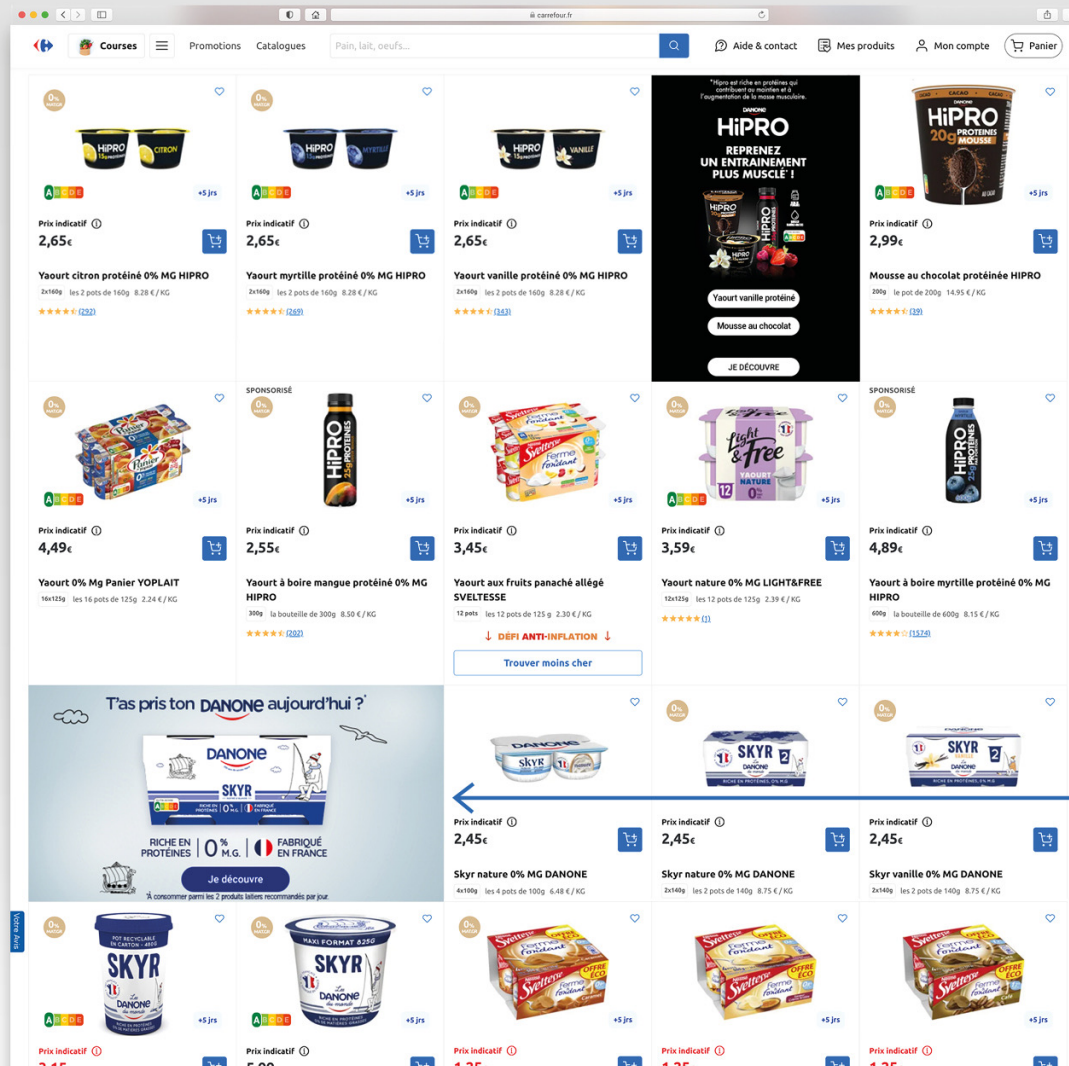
carrefour.fr

Courses
Promotions Catalogues
Pain, lait, oeufs...
Aide & contact Mes produits Mon compte Panier

0% MATIÈRE
HiPRO CITRON
A B C D E
+5 jrs
Prix indicatif
2,65€
Yaourt citron protéiné 0% MG HIPRO
2x160g les 2 pots de 160g 8.28 € / KG
(292)

0% MATIÈRE
HiPRO MYRTILLE
A B C D E
+5 jrs
Prix indicatif
2,65€
Yaourt myrtille protéiné 0% MG HIPRO
2x160g les 2 pots de 160g 8.28 € / KG
(269)

0% MATIÈRE
HiPRO VANILLE
A B C D E
+5 jrs
Prix indicatif
2,65€
Yaourt vanille protéiné 0% MG HIPRO
2x160g les 2 pots de 160g 8.28 € / KG
(343)

*Hipro est riche en protéines qui contribuent au maintien et à l'augmentation de la masse musculaire.
DANONE
HiPRO
REPRENEZ UN ENTRAINEMENT PLUS MUSCLÉ* !
Yaourt vanille protéiné
Mousse au chocolat
JE DÉCOUVRE

DANONE HiPRO 20g PROTEINES MOUSSE
A B C D E
+5 jrs
Prix indicatif
2,99€
Mousse au chocolat protéinée HIPRO
200g le pot de 200g 14.95 € / KG
(39)

0% MATIÈRE
Panier
A B C D E
+5 jrs
Prix indicatif
4,49€
Yaourt 0% Mg Panier YOPLAIT
16x125g les 16 pots de 125g 2.24 € / KG

SPONSORISÉ
0% MATIÈRE
HiPRO 25g PROTEINES
+5 jrs
Prix indicatif
2,55€
Yaourt à boire mangue protéiné 0% MG HIPRO
300g la bouteille de 300g 8.50 € / KG
(202)

0% MATIÈRE
Sveltesse ferme fondant
+5 jrs
Prix indicatif
3,45€
Yaourt aux fruits panaché allégé SVELTESSE
12 pots les 12 pots de 125 g 2.30 € / KG
DÉFI ANTI-INFLATION
Trouver moins cher

0% MATIÈRE
light & free YAOURT NATURE 12
A B C D E
+5 jrs
Prix indicatif
3,59€
Yaourt nature 0% MG LIGHT&FREE
12x125g les 12 pots de 125g 2.39 € / KG
(1)

SPONSORISÉ
0% MATIÈRE
HiPRO 25g PROTEINES
+5 jrs
Prix indicatif
4,89€
Yaourt à boire myrtille protéiné 0% MG HIPRO
600g la bouteille de 600g 8.15 € / KG
(1574)

T'as pris ton DANONE aujourd'hui ?*
DANONE SKYR
RICHE EN PROTÉINES | 0% M.G. | FABRIQUÉ EN FRANCE
Je découvre
*À consommer parmi les 2 produits laitiers recommandés par jour.

DANONE SKYR
Prix indicatif
2,45€
Skyr nature 0% MG DANONE
4x100g les 4 pots de 100g 6.48 € / KG

0% MATIÈRE
SKYR 2 DANONE
RICHE EN PROTÉINES 0% M.G.
Prix indicatif
2,45€
Skyr nature 0% MG DANONE
2x140g les 2 pots de 140g 8.75 € / KG

0% MATIÈRE
SKYR 2 DANONE
RICHE EN PROTÉINES, 0% M.G.
Prix indicatif
2,45€
Skyr vanille 0% MG DANONE
2x140g les 2 pots de 140g 8.75 € / KG

Votre Avis

0% MATIÈRE
POT RECYCLABLE EN CARTON - 480G
SKYR Le DANONE du marché
A B C D E
+5 jrs
Prix indicatif
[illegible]

0% MATIÈRE
MAXI FORMAT 825G
SKYR Le DANONE du marché
A B C D E
+5 jrs
Prix indicatif
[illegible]

0% MATIÈRE
Sveltesse ferme fondant Caramel
+5 jrs
Prix indicatif
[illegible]

Sveltesse ferme fondant OFFRE ÉCO
+5 jrs
Prix indicatif
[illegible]

Sveltesse ferme fondant OFFRE ÉCO Café
+5 jrs
Prix indicatif
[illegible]